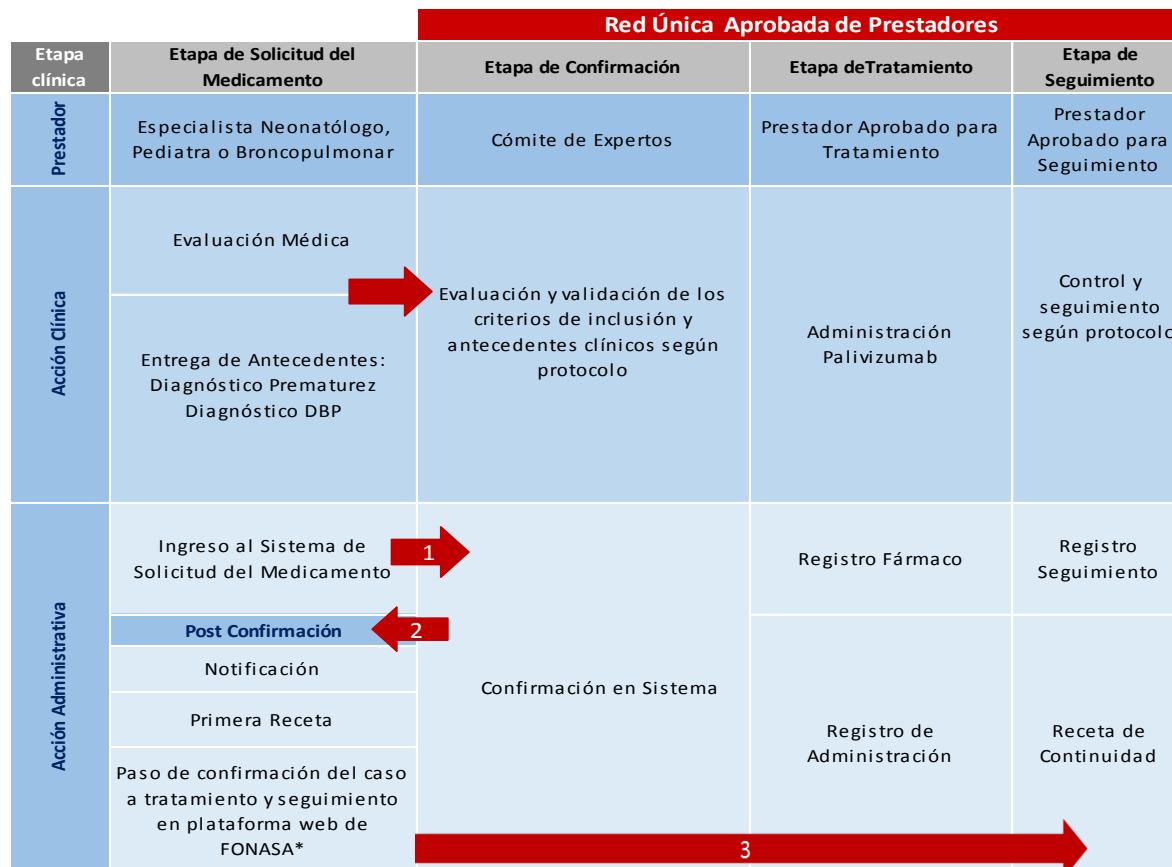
Red Única Aprobada de Prestadores

| Etapa clínica | Etapa de Solicitud del Medicamento | Etapa de Confirmación | Etapa deTratamiento | Etapa de Seguimiento |
|---|---|---|---|---|
| Prestador | Especialista Neonatólogo, Pediatra o Broncopulmonar | Cómite de Expertos | Prestador Aprobado para Tratamiento | Prestador Aprobado para Seguimiento |
| Acción Clínica | Evaluación Médica | Evaluación y validación de los criterios de inclusión y antecedentes clínicos según protocolo | Administración Palivizumab | Control y seguimiento según protocolo |
| | Entrega de Antecedentes: Diagnóstico Prematurez Diagnóstico DBP | | | |
| Acción Administrativa | Ingreso al Sistema de Solicitud del Medicamento | Confirmación en Sistema | Registro Fármaco | Registro Seguimiento |
| | Post Confirmación | | Registro de Administración | Receta de Continuidad |
| | Notificación | | | |
| | Primera Receta | | | |
| | Paso de confirmación del caso a tratamiento y seguimiento en plataforma web de FONASA* | | | |

1
2
3